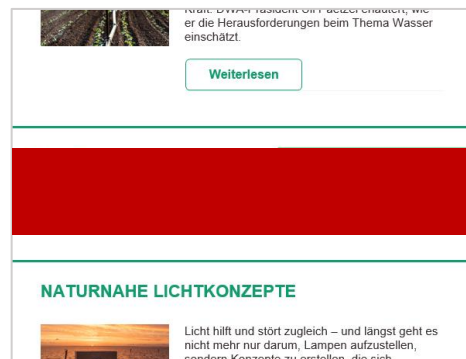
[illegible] er die Herausforderungen beim Thema Wasser einschätzt.

Weiterlesen

NATURNAHE LICHTKONZEPTE

Licht hilft und stört zugleich – und längst geht es nicht mehr nur darum, Lampen aufzustellen, sondern Konzepte zu erstellen, die sich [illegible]